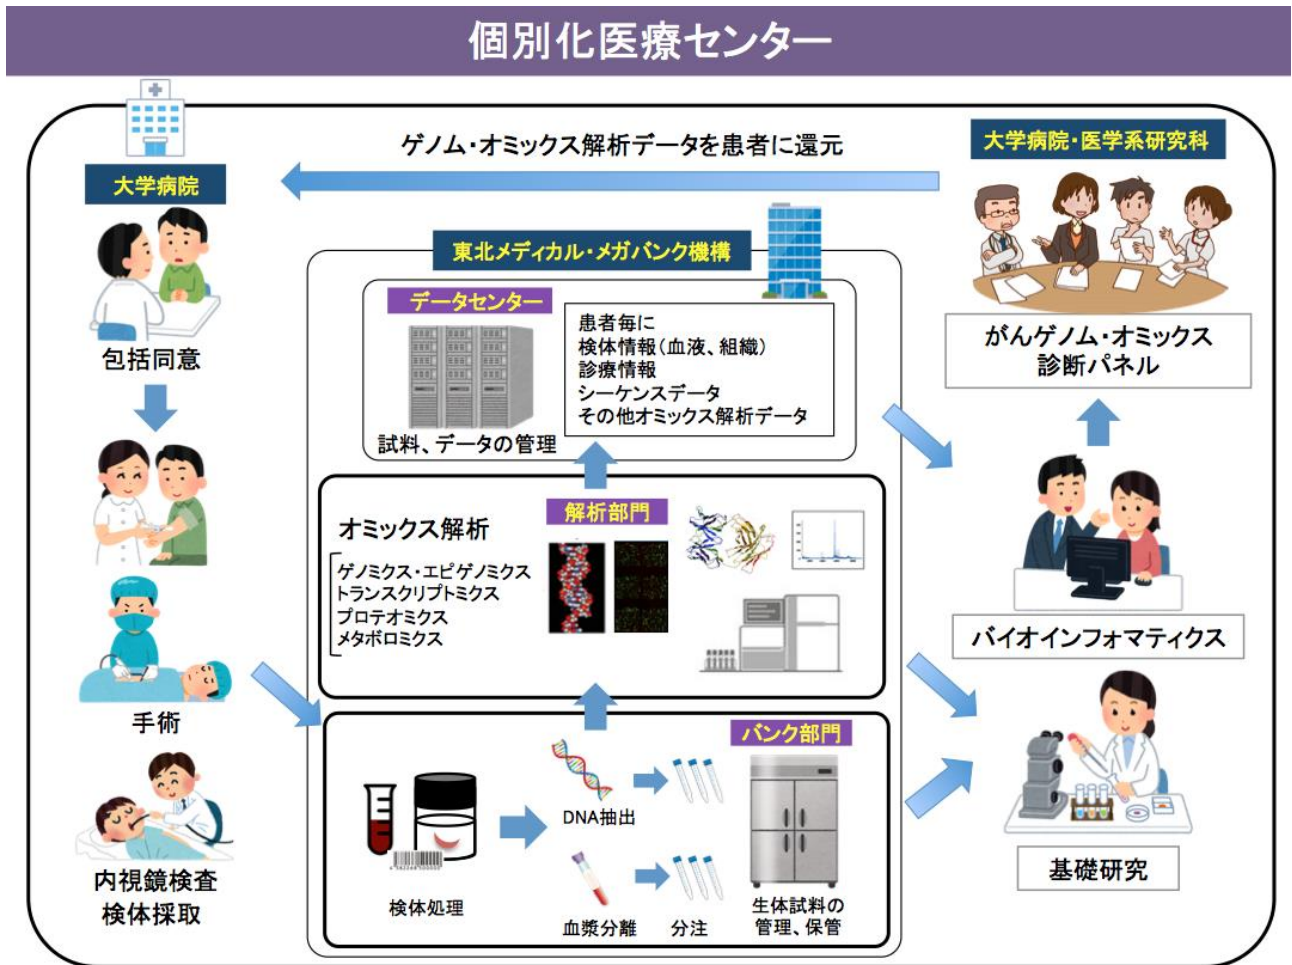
個別化医療センター

ゲノム・オミックス解析データを患者に還元

大学病院

包括同意

手術

内視鏡検査
検体採取

東北メディカル・メガバンク機構

データセンター

試料、データの管理

患者毎に
検体情報（血液、組織）
診療情報
シーケンスデータ
その他オミックス解析データ

オミックス解析

解析部門

ゲノミクス・エピゲノミクス
トランスクリプトミクス
プロテオミクス
メタボロミクス

バンク部門

検体処理

DNA抽出

血漿分離

分注

生体試料の
管理、保管

大学病院・医学系研究科

がんゲノム・オミックス
診断パネル

バイオインフォマティクス

基礎研究